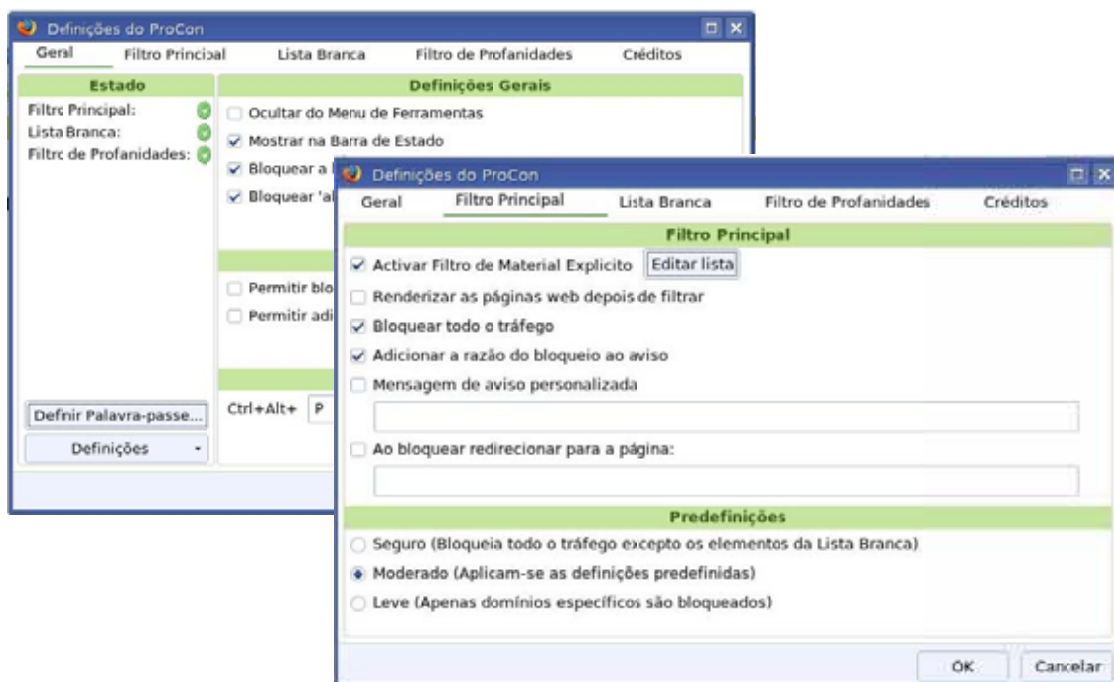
Definições do ProCon

Geral | Filtro Principal | Lista Branca | Filtro de Profanidades | Créditos

Estado

Filtro Principal:
Lista Branca:
Filtro de Profanidades:

Definições Gerais

Ocultar do Menu de Ferramentas
Mostrar na Barra de Estado
Bloquear a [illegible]
Bloquear 'a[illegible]

Permitir blo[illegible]
Permitir adi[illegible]

Defnir Palavra-passe...
Definições

Ctrl+Alt+ P

Definições do ProCon

Geral | Filtro Principal | Lista Branca | Filtro de Profanidades | Créditos

Filtro Principal

Activar Filtro de Material Explicito
Editar lista
Renderizar as páginas web depois de filtrar
Bloquear todo o tráfego
Adicionar a razão do bloqueio ao aviso
Mensagem de aviso personalizada

Ao bloquear redirecionar para a página:

Predefinições

Seguro (Bloqueia todo o tráfego excepto os elementos da Lista Branca)
Moderado (Aplicam-se as definições predefinidas)
Leve (Apenas domínios específicos são bloqueados)

OK
Cancelar